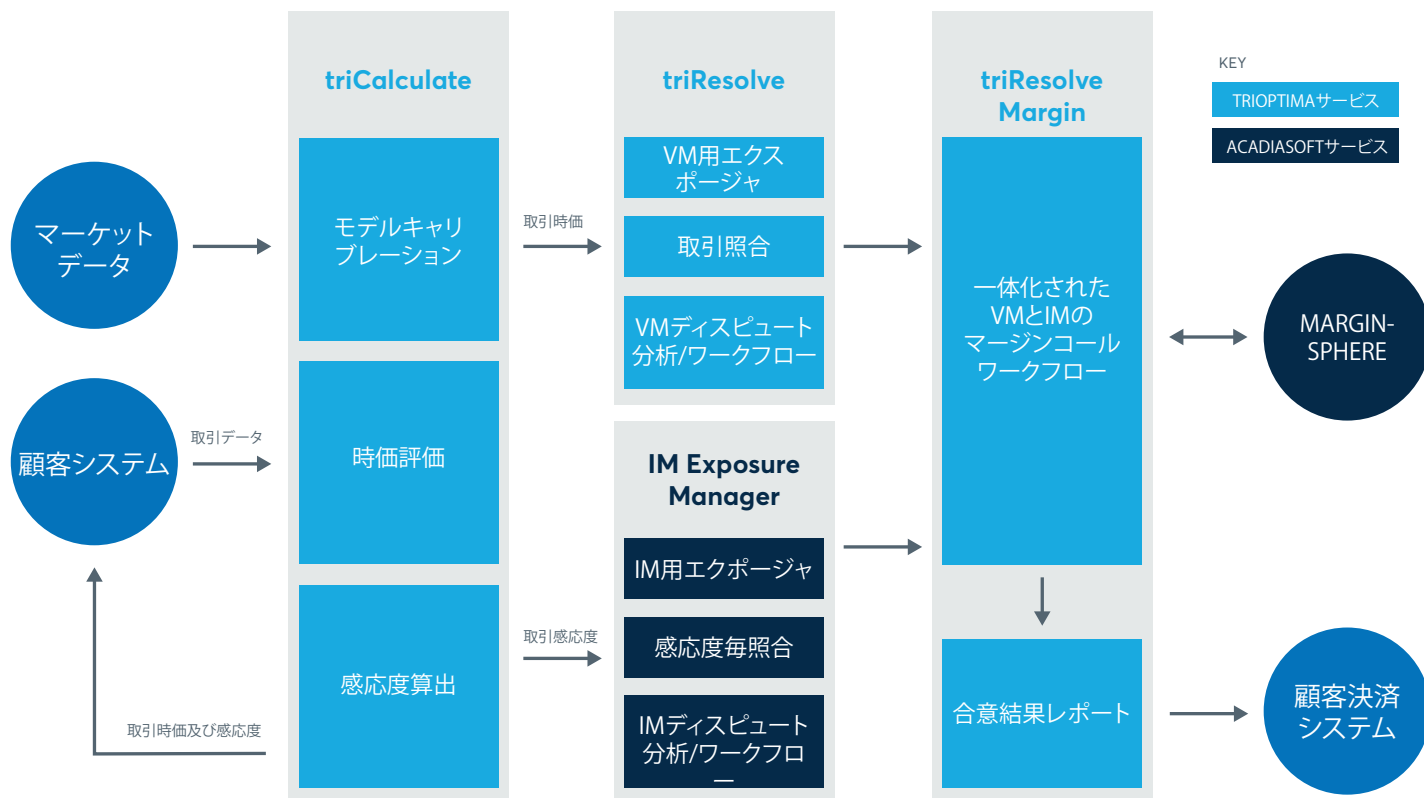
triCalculate

triResolve

triResolve Margin

KEY

TRIOPTIMAサービス

ACADIASOFTサービス

マーケットデータ

モデルキャリブレーション

取引時価

VM用エクスポージャ

取引照合

VMディスピュート分析/ワークフロー

一体化されたVMとIMのマージンコールワークフロー

MARGIN-SPHERE

顧客システム

取引データ

時価評価

IM Exposure Manager

IM用エクポージャ

感応度算出

取引感応度

感応度毎照合

IMディスピュート分析/ワークフロー

合意結果レポート

顧客決済システム

取引時価及び感応度